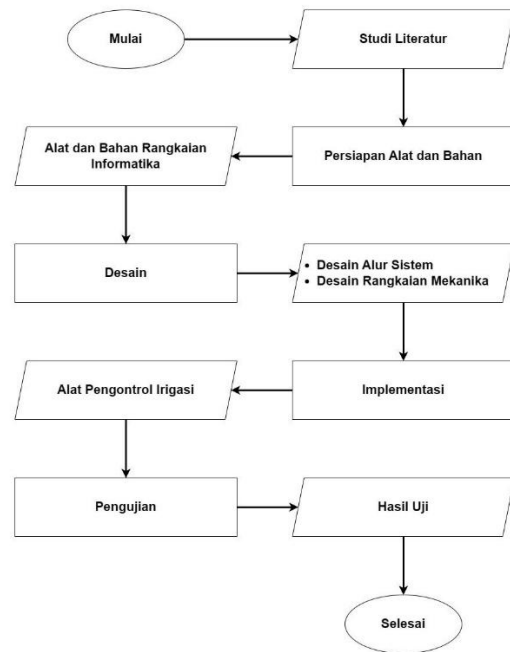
Mulai

Studi Literatur

Persiapan Alat dan Bahan

Alat dan Bahan Rangkaian Informatika

Desain

• Desain Alur Sistem
• Desain Rangkaian Mekanika

Implementasi

Alat Pengontrol Irigasi

Pengujian

Hasil Uji

Selesai